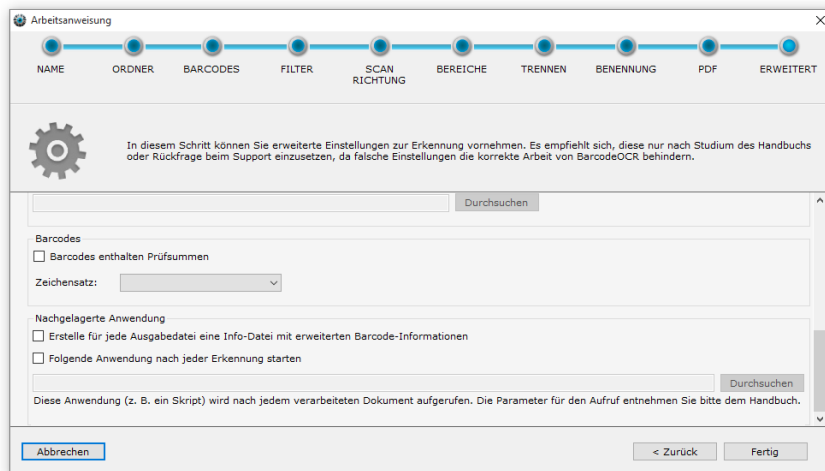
Arbeitsanweisung

NAME ORDNER BARCODES FILTER SCAN RICHTUNG BEREICHE TRENNEN BENENNUNG PDF ERWEITERT

In diesem Schritt können Sie erweiterte Einstellungen zur Erkennung vornehmen. Es empfiehlt sich, diese nur nach Studium des Handbuchs oder Rückfrage beim Support einzusetzen, da falsche Einstellungen die korrekte Arbeit von BarcodeOCR behindern.

Durchsuchen

Barcodes

Barcodes enthalten Prüfsummen

Zeichensatz:

Nachgelagerte Anwendung

Erstelle für jede Ausgabedatei eine Info-Datei mit erweiterten Barcode-Informationen

Folgende Anwendung nach jeder Erkennung starten

Durchsuchen

Diese Anwendung (z. B. ein Skript) wird nach jedem verarbeiteten Dokument aufgerufen. Die Parameter für den Aufruf entnehmen Sie bitte dem Handbuch.

Abbrechen

< Zurück

Fertig